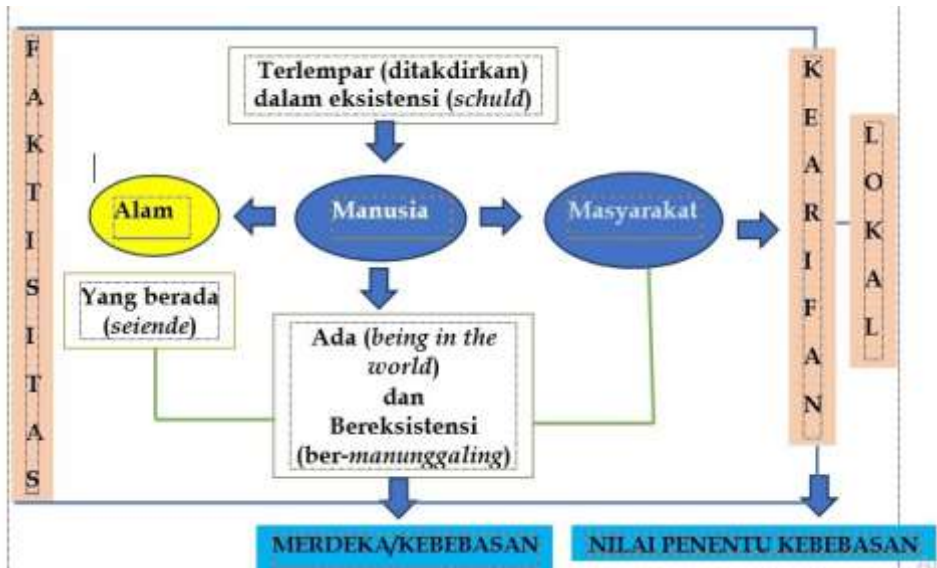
F A K T I S I T A S

Terlempar (ditakdirkan) dalam eksistensi (*schuld*)

Alam

Manusia

Masyarakat

K E A R I F A N

L O K A L

Yang berada (*seiende*)

Ada (*being in the world*) dan Bereksistensi (ber-*manunggaling*)

MERDEKA/KEBEBASAN

NILAI PENENTU KEBEBASAN